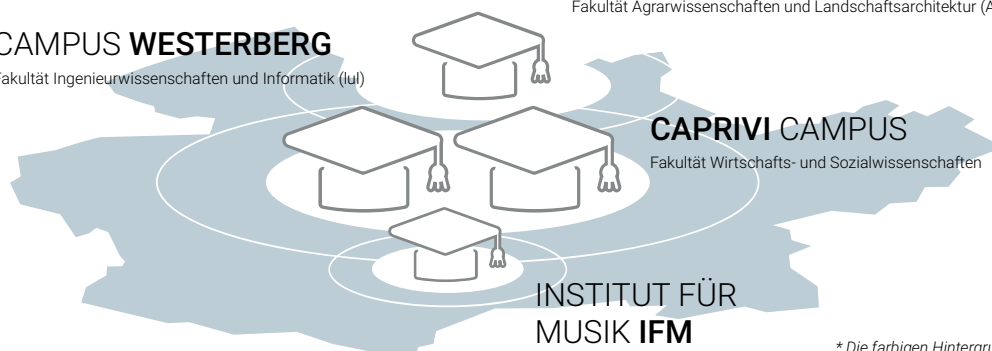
Fakultät Agrarwissenschaften und Landschaftsarchitektur (A

CAMPUS **WESTERBERG**
akultät Ingenieurwissenschaften und Informatik (IuI)

**CAPRIVI** CAMPUS
Fakultät Wirtschafts- und Sozialwissenschaften

INSTITUT FÜR MUSIK **IFM**

* Die farbigen Hintergru